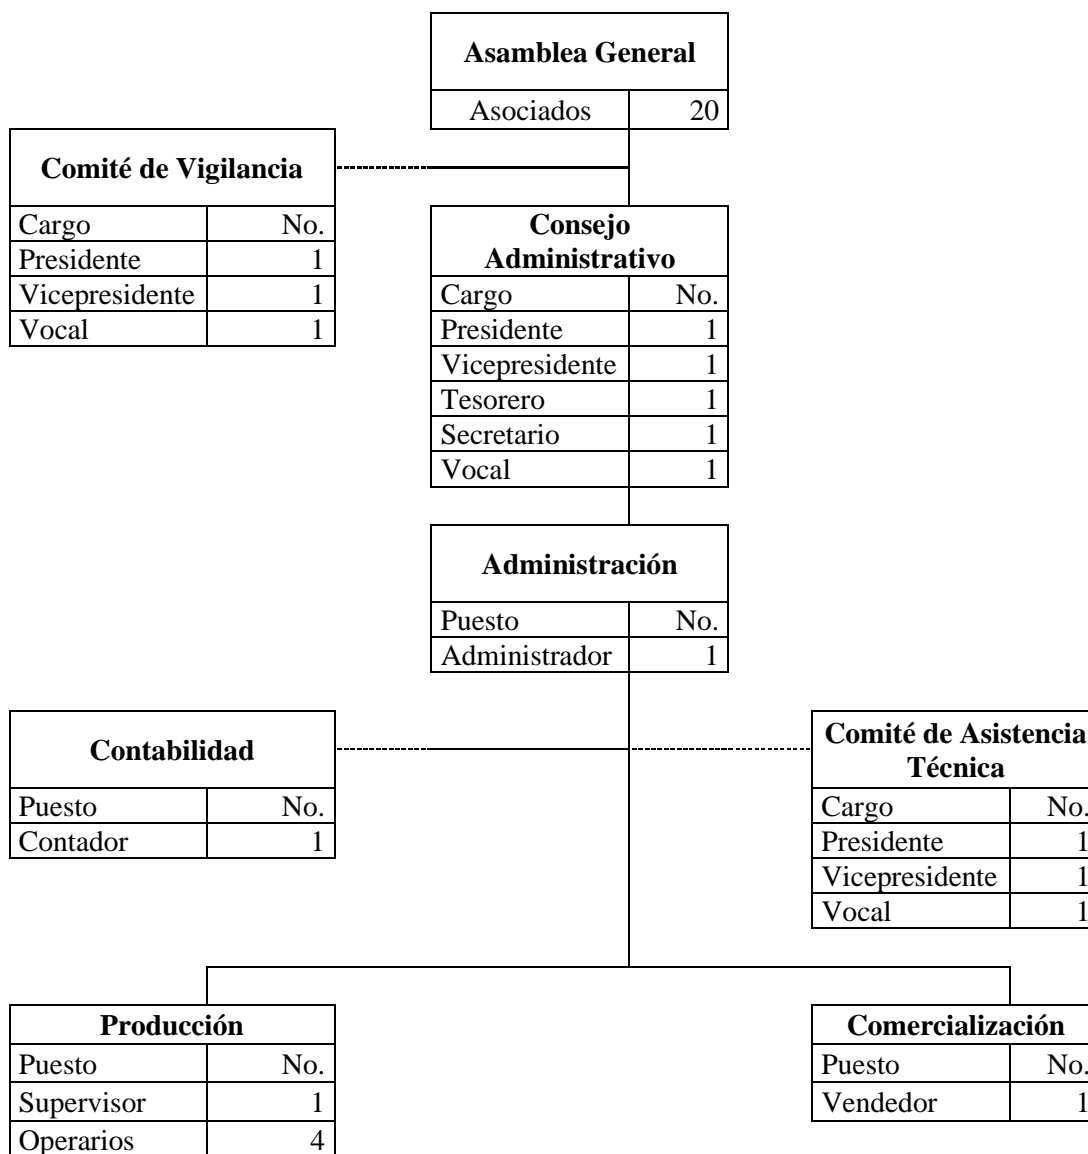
**Asamblea General**

| Asociados | 20 |
|---|---|

**Comité de Vigilancia**

| Cargo | No. |
|---|---|
| Presidente | 1 |
| Vicepresidente | 1 |
| Vocal | 1 |

**Consejo Administrativo**

| Cargo | No. |
|---|---|
| Presidente | 1 |
| Vicepresidente | 1 |
| Tesorero | 1 |
| Secretario | 1 |
| Vocal | 1 |

**Administración**

| Puesto | No. |
|---|---|
| Administrador | 1 |

**Contabilidad**

| Puesto | No. |
|---|---|
| Contador | 1 |

**Comité de Asistencia Técnica**

| Cargo | No. |
|---|---|
| Presidente | 1 |
| Vicepresidente | 1 |
| Vocal | 1 |

**Producción**

| Puesto | No. |
|---|---|
| Supervisor | 1 |
| Operarios | 4 |

**Comercialización**

| Puesto | No. |
|---|---|
| Vendedor | 1 |